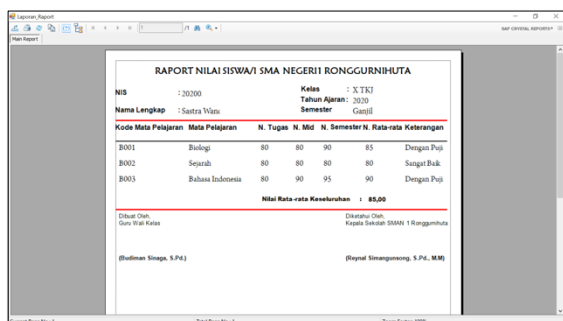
Laporan_Raport

/1

SAP CRYSTAL REPORTS®

Main Report

RAPORT NILAI SISWA/I SMA NEGERI1 RONGGURNIHUTA

NIS : 20200

Nama Lengkap : Sastra Wan

Kelas : X TKJ

Tahun Ajaran : 2020

Semester : Ganjil

| Kode Mata Pelajaran | Mata Pelajaran | N. Tugas | N. Mid | N. Semester | N. Rata-rata | Keterangan |
|---|---|---|---|---|---|---|
| B001 | Biologi | 80 | 80 | 90 | 85 | Dengan Puji |
| B002 | Sejarah | 80 | 80 | 80 | 80 | Sangat Baik |
| B003 | Bahasa Indonesia | 80 | 90 | 95 | 90 | Dengan Puji |

Nilai Rata-rata Keseluruhan : 85,00

Dibuat Oleh,
Guru Wali Kelas

Diketahui Oleh,
Kepala Sekolah SMAN 1 Ronggurnihuta

(Budiman Sinaga, S.Pd.)

(Reynal Simangunsong, S.Pd., M.M)